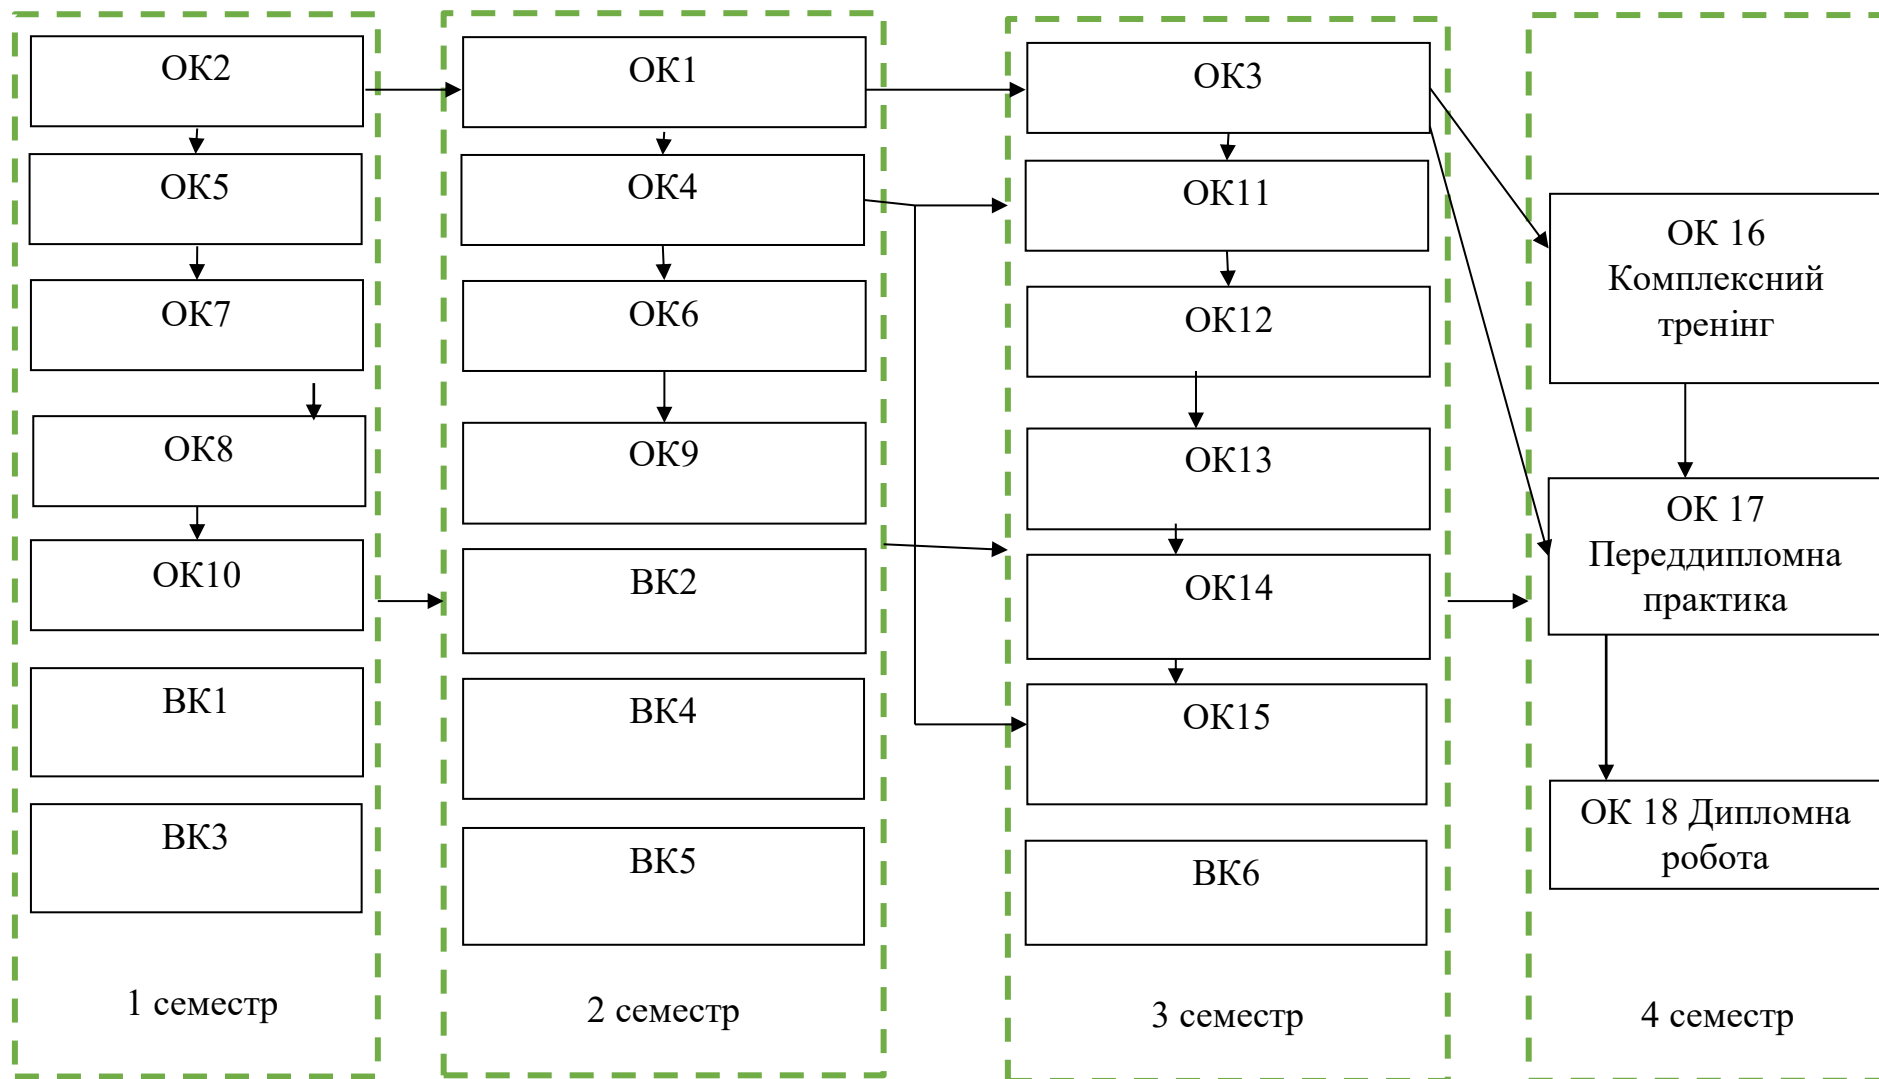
ОК2

ОК5

ОК7

ОК8

ОК10

ВК1

ВК3

1 семестр

ОК1

ОК4

ОК6

ОК9

ВК2

ВК4

ВК5

2 семестр

ОК3

ОК11

ОК12

ОК13

ОК14

ОК15

ВК6

3 семестр

ОК 16 Комплексний тренінг

ОК 17 Переддипломна практика

ОК 18 Дипломна робота

4 семестр